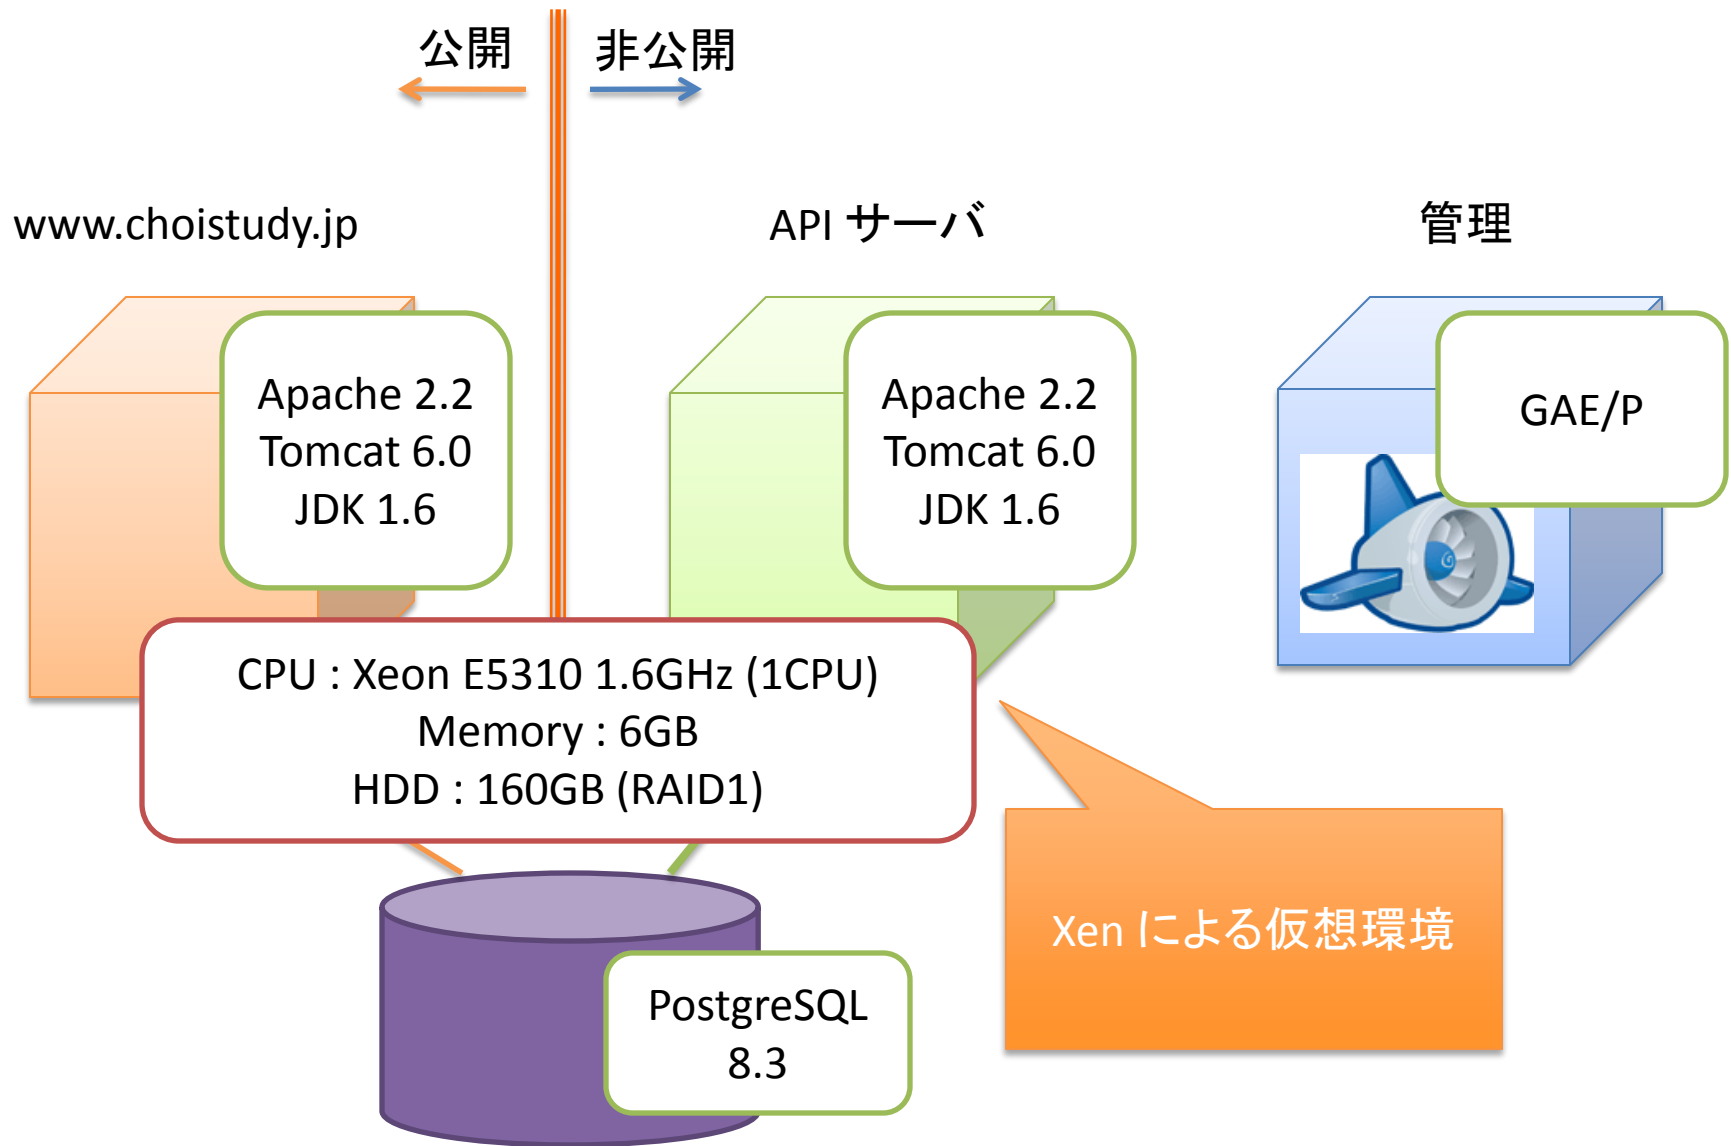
公開

非公開

www.choistudy.jp

API サーバ

管理

Apache 2.2
Tomcat 6.0
JDK 1.6

Apache 2.2
Tomcat 6.0
JDK 1.6

GAE/P

CPU : Xeon E5310 1.6GHz (1CPU)
Memory : 6GB
HDD : 160GB (RAID1)

Xen による仮想環境

PostgreSQL
8.3